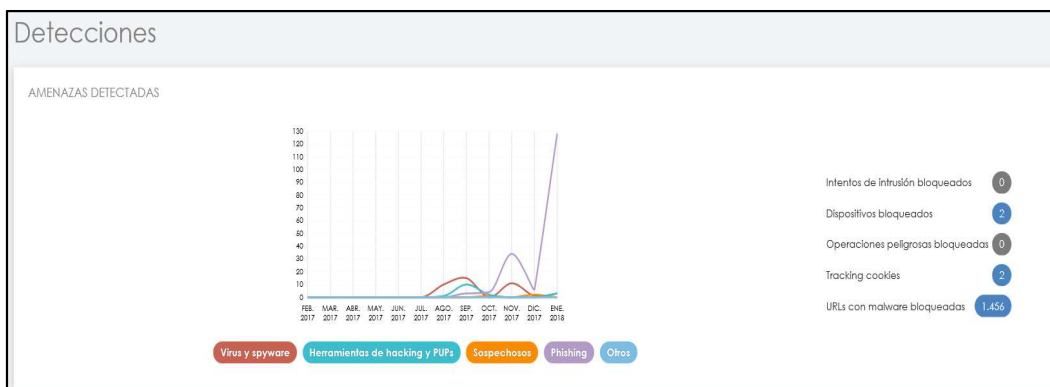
Detecciones

AMENAZAS DETECTADAS

130
120
110
100
90
80
70
60
50
40
30
20
10
0

FEB. 2017 MAR. 2017 ABR. 2017 MAY. 2017 JUN. 2017 JUL. 2017 AGO. 2017 SEP. 2017 OCT. 2017 NOV. 2017 DIC. 2017 ENE. 2018

Virus y spyware Herramientas de hacking y PUPs Sospechosos Phishing Otros

Intentos de intrusión bloqueados 0
Dispositivos bloqueados 2
Operaciones peligrosas bloqueadas 0
Tracking cookies 2
URLs con malware bloqueadas 1.456